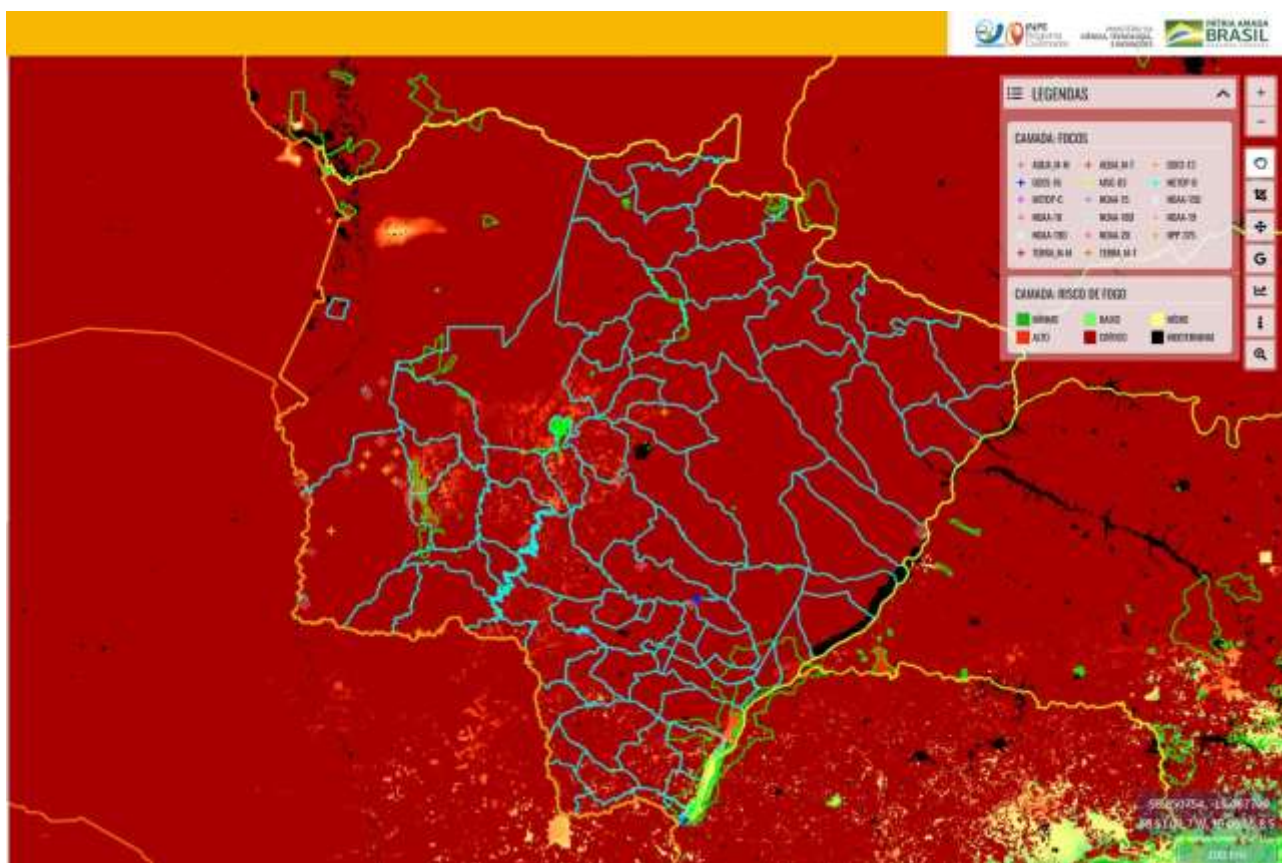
INPE Programa Queimadas
MINISTÉRIO DA CIÊNCIA, TECNOLOGIA E INOVAÇÕES
PÁTRIA AMADA BRASIL

LEGENDAS

CAMADA: FOCOS
AQUA_M-M
AQUA_M-T
GOES-13
GOES-16
MSG-03
METOP-B
METOP-C
NOAA-15
NOAA-15D
NOAA-18
NOAA-18D
NOAA-19
NOAA-19D
NOAA-20
NPP-375
TERRA_M-M
TERRA_M-T

CAMADA: RISCO DE FOGO
MÍNIMO
BAIXO
MÉDIO
ALTO
CRÍTICO
INDEFINIDO

G

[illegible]
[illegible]
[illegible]